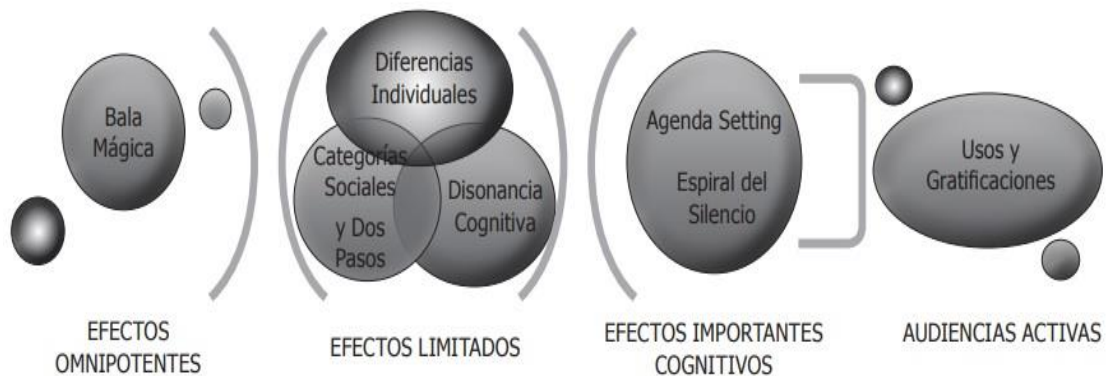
Bala Mágica

Diferencias Individuales

Categorías Sociales y Dos Pasos

Disonancia Cognitiva

Agenda Setting

Espiral del Silencio

Usos y Gratificaciones

EFECTOS OMNIPOTENTES

EFECTOS LIMITADOS

EFECTOS IMPORTANTES COGNITIVOS

AUDIENCIAS ACTIVAS